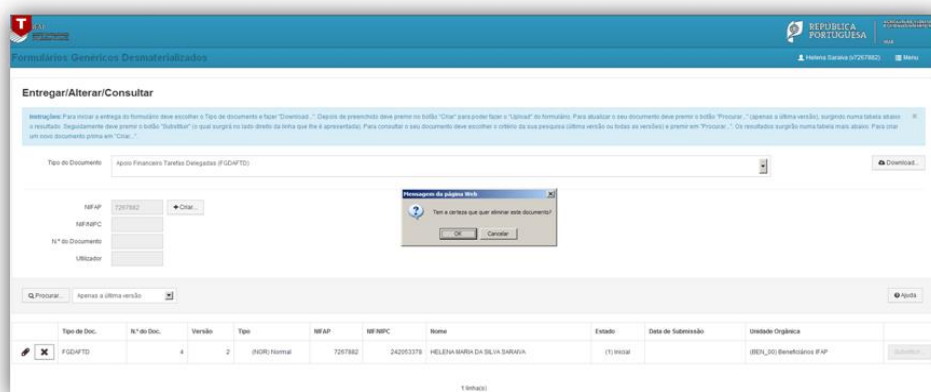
REPÚBLICA PORTUGUESA

Formulários Genéricos Desmaterializados

Helena Saraiva (c7267882)

Menu

Entregar/Alterar/Consultar

Instruções: Para iniciar a entrega do formulário deve escolher o Tipo de documento e fazer "Download...". Depois de preenchido deve premir o botão "Criar" para poder fazer o "Upload" do formulário. Para atualizar o seu documento deve premir o botão "Procurar..." (apenas a última versão), surgindo numa tabela abaixo o resultado. Seguidamente deve premir o botão "Substituir" (o qual surgirá no lado direito da linha que lhe é apresentada). Para consultar o seu documento deve escolher o critério da sua pesquisa (última versão ou todas as versões) e premir em "Procurar...". Os resultados surgirão numa tabela mais abaixo. Para criar um novo documento prima em "Criar...".

Tipo do Documento: Apoio Financeiro Tarefas Delegadas (FGDAFTD)

Download...

NIFAP: 7267882

Criar...

NIF/NIPC

N.º do Documento

Utilizador

Mensagem da página Web

Tem a certeza que quer eliminar este documento?

OK

Cancelar

Procurar...

Apenas a última versão

Ajuda

| | Tipo de Doc. | N.º do Doc. | Versão | Tipo | NIFAP | NIF/NIPC | Nome | Estado | Data de Submissão | Unidade Orgânica | |
|---|---|---|---|---|---|---|---|---|---|---|---|
| | FGDAFTD | 4 | 2 | (NOR) Normal | 7267882 | 242053379 | HELENA MARIA DA SILVA SARAIVA | (1) Inicial | | (BEN_00) Beneficiários IFAP | Submeter |

1 linha(s)